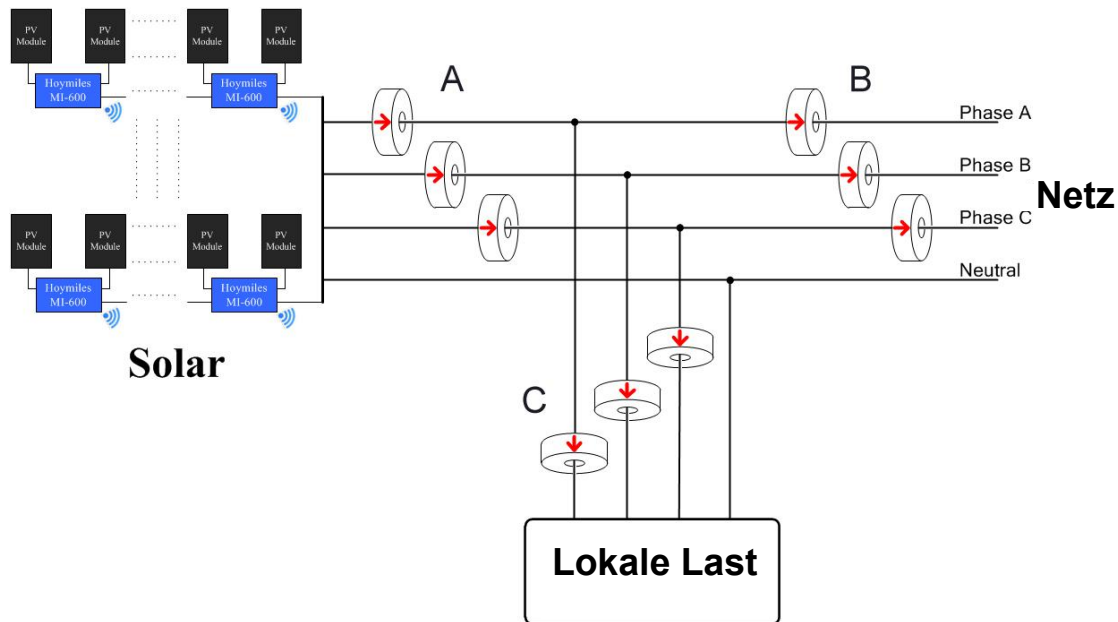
PV Module
PV Module
PV Module
PV Module
Hoymiles MI-600
Hoymiles MI-600
PV Module
PV Module
PV Module
PV Module
Hoymiles MI-600
Hoymiles MI-600

Solar

A

B

Phase A
Phase B
Phase C
Neutral

Netz

C

Lokale Last